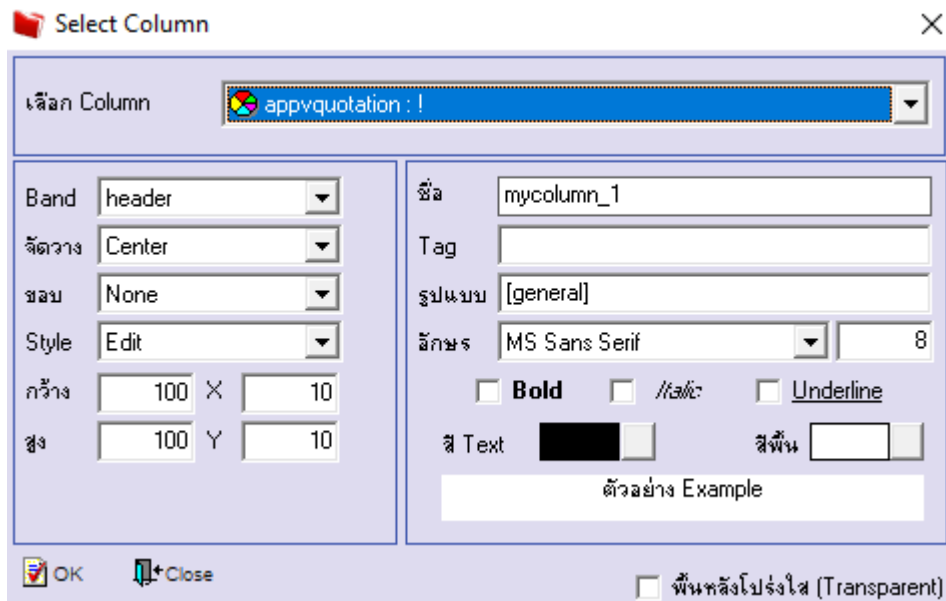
Select Column

เลือก Column appvquotation : !

Band header
จัดวาง Center
ขอบ None
Style Edit
กว้าง 100 X 10
สูง 100 Y 10

ชื่อ mycolumn_1
Tag
รูปแบบ [general]
อักษร MS Sans Serif 8
Bold Italic Underline
สี Text สีพื้น
ตัวอย่าง Example

OK Close
พื้นหลังโปร่งใส (Transparent)